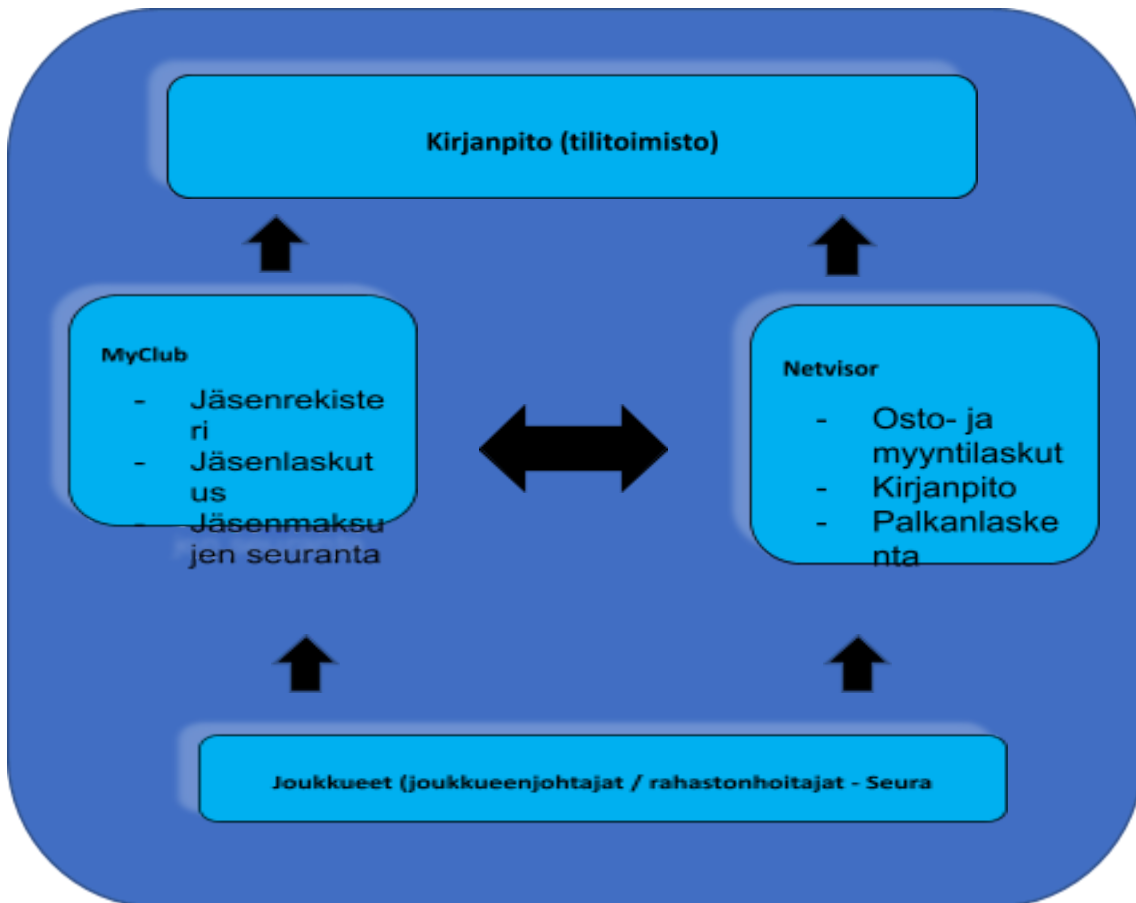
Kirjanpito (tilitoimisto)

MyClub

- Jäsenrekisteri
- Jäsenlaskutus
- Jäsenmaksujen seuranta

Netvisor

- Osto- ja myyntilaskut
- Kirjanpito
- Palkanlaskenta

Joukkueet (joukkueenjohtajat / rahastonhoitajat - Seura